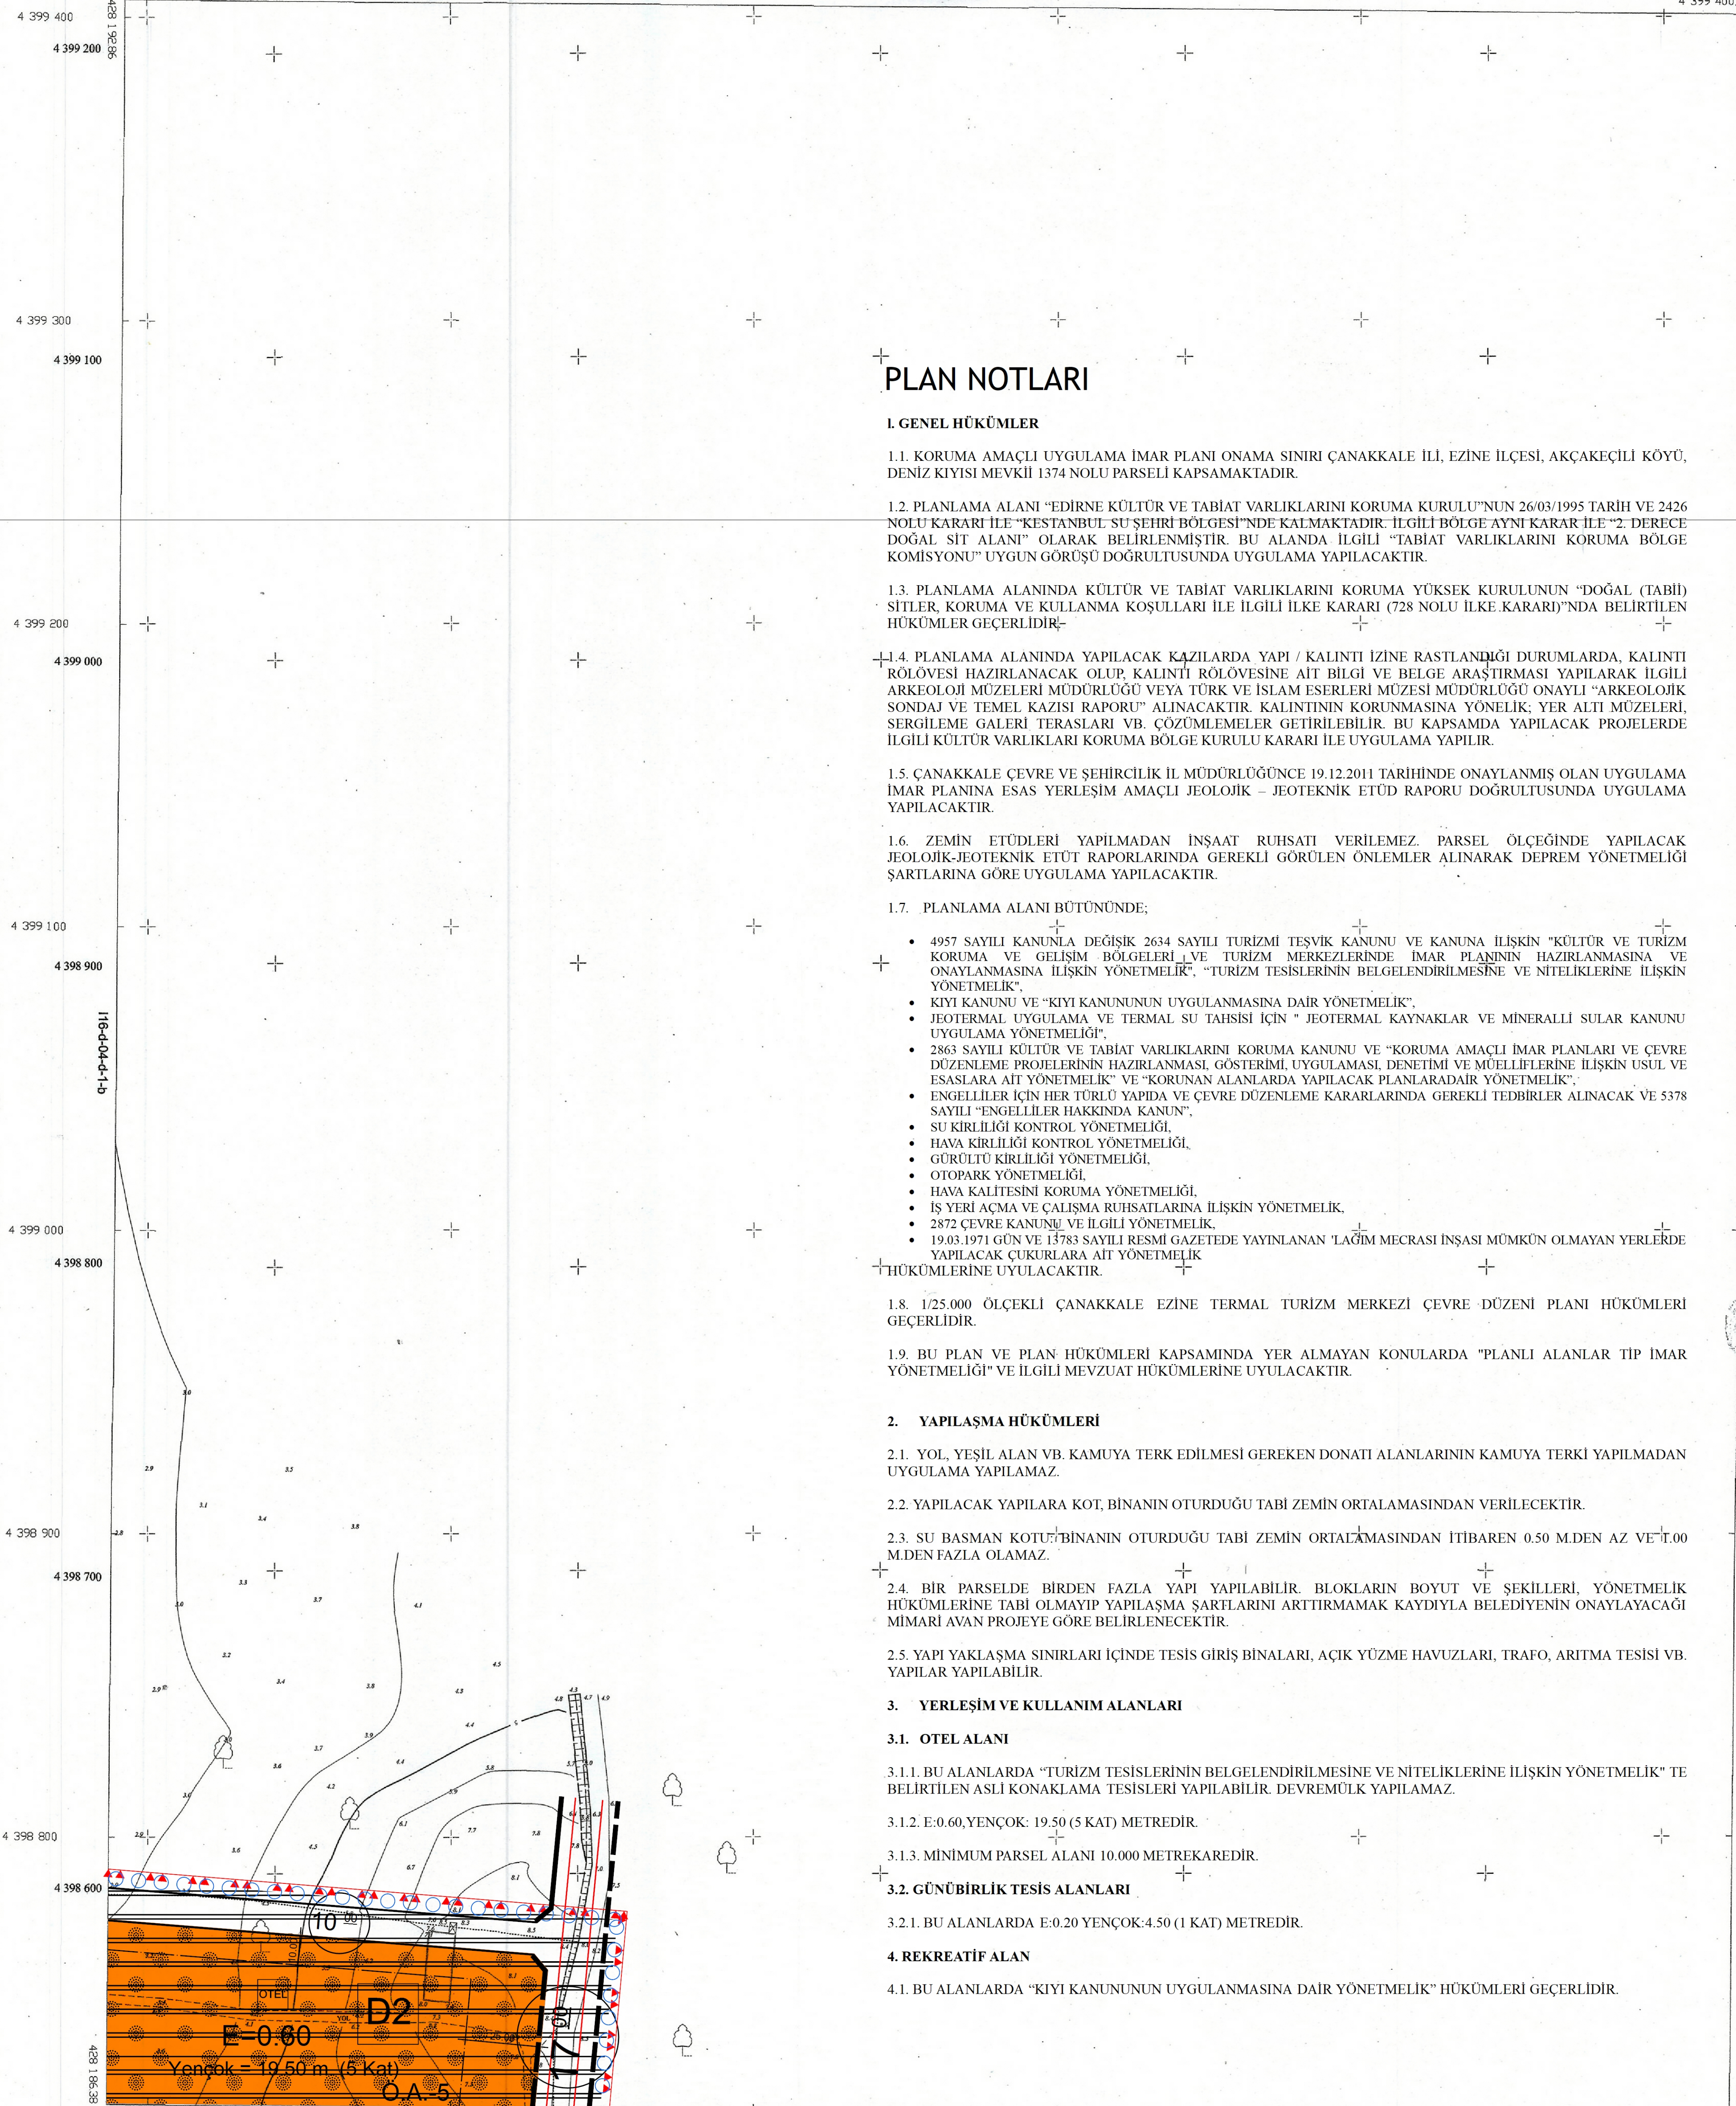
4 399 400
428 192.86
4 399 200
4 399 300
4 399 100
4 399 200
4 399 000
4 399 100
4 398 900
I16-d-04-d-1-b
4 399 000
4 398 800
4 398 900
4 398 700
4 398 800
4 398 600
428 186.38

PLAN NOTLARI

I. GENEL HÜKÜMLER

1.1. KORUMA AMAÇLI UYGULAMA İMAR PLANI ONAMA SINIRI ÇANAKKALE İLİ, EZİNE İLÇESİ, AKÇAKEÇİLİ KÖYÜ, DENİZ KIYISI MEVKİİ 1374 NOLU PARSELİ KAPSAMAKTADIR.

1.2. PLANLAMA ALANI "EDİRNE KÜLTÜR VE TABİAT VARLIKLARINI KORUMA KURULU"NUN 26/03/1995 TARİH VE 2426 NOLU KARARI İLE "KESTANBUL SU ŞEHRİ BÖLGESİ"NDE KALMAKTADIR. İLGİLİ BÖLGE AYNI KARAR İLE "2. DERECE DOĞAL SİT ALANI" OLARAK BELİRLENMİŞTİR. BU ALANDA İLGİLİ "TABİAT VARLIKLARINI KORUMA BÖLGE KOMİSYONU" UYGUN GÖRÜŞÜ DOĞRULTUSUNDA UYGULAMA YAPILACAKTIR.

1.3. PLANLAMA ALANINDA KÜLTÜR VE TABİAT VARLIKLARINI KORUMA YÜKSEK KURULUNUN "DOĞAL (TABİİ) SİTLER, KORUMA VE KULLANMA KOŞULLARI İLE İLGİLİ İLKE KARARI (728 NOLU İLKE KARARI)"NDA BELİRTİLEN HÜKÜMLER GEÇERLİDİR.

1.4. PLANLAMA ALANINDA YAPILACAK KAZILARDA YAPI / KALINTI İZİNE RASTLANDIĞI DURUMLARDA, KALINTI RÖLÖVESİ HAZIRLANACAK OLUP, KALINTI RÖLÖVESİNE AİT BİLGİ VE BELGE ARAŞTIRMASI YAPILARAK İLGİLİ ARKEOLOJİ MÜZELERİ MÜDÜRLÜĞÜ VEYA TÜRK VE İSLAM ESERLERİ MÜZESİ MÜDÜRLÜĞÜ ONAYLI "ARKEOLOJİK SONDAJ VE TEMEL KAZISI RAPORU" ALINACAKTIR. KALINTININ KORUNMASINA YÖNELİK; YER ALTI MÜZELERİ, SERGİLEME GALERİ TERASLARI VB. ÇÖZÜMLEMELER GETİRİLEBİLİR. BU KAPSAMDA YAPILACAK PROJELERDE İLGİLİ KÜLTÜR VARLIKLARI KORUMA BÖLGE KURULU KARARI İLE UYGULAMA YAPILIR.

1.5. ÇANAKKALE ÇEVRE VE ŞEHİRCİLİK İL MÜDÜRLÜĞÜNCE 19.12.2011 TARİHİNDE ONAYLANMIŞ OLAN UYGULAMA İMAR PLANINA ESAS YERLEŞİM AMAÇLI JEOLOJİK – JEOTEKNİK ETÜD RAPORU DOĞRULTUSUNDA UYGULAMA YAPILACAKTIR.

1.6. ZEMİN ETÜDLERİ YAPILMADAN İNŞAAT RUHSATI VERİLEMEZ. PARSEL ÖLÇEĞİNDE YAPILACAK JEOLOJİK-JEOTEKNİK ETÜT RAPORLARINDA GEREKLİ GÖRÜLEN ÖNLEMLER ALINARAK DEPREM YÖNETMELİĞİ ŞARTLARINA GÖRE UYGULAMA YAPILACAKTIR.

1.7. PLANLAMA ALANI BÜTÜNÜNDE;

• 4957 SAYILI KANUNLA DEĞİŞİK 2634 SAYILI TURİZMİ TEŞVİK KANUNU VE KANUNA İLİŞKİN "KÜLTÜR VE TURİZM KORUMA VE GELİŞİM BÖLGELERİ VE TURİZM MERKEZLERİNDE İMAR PLANININ HAZIRLANMASINA VE ONAYLANMASINA İLİŞKİN YÖNETMELİK", "TURİZM TESİSLERİNİN BELGELENDİRİLMESİNE VE NİTELİKLERİNE İLİŞKİN YÖNETMELİK",
• KIYI KANUNU VE "KIYI KANUNUNUN UYGULANMASINA DAİR YÖNETMELİK",
• JEOTERMAL UYGULAMA VE TERMAL SU TAHSİSİ İÇİN " JEOTERMAL KAYNAKLAR VE MİNERALLİ SULAR KANUNU UYGULAMA YÖNETMELİĞİ",
• 2863 SAYILI KÜLTÜR VE TABİAT VARLIKLARINI KORUMA KANUNU VE "KORUMA AMAÇLI İMAR PLANLARI VE ÇEVRE DÜZENLEME PROJELERİNİN HAZIRLANMASI, GÖSTERİMİ, UYGULAMASI, DENETİMİ VE MÜELLİFLERİNE İLİŞKİN USUL VE ESASLARA AİT YÖNETMELİK" VE "KORUNAN ALANLARDA YAPILACAK PLANLARADAİR YÖNETMELİK",
• ENGELLİLER İÇİN HER TÜRLÜ YAPIDA VE ÇEVRE DÜZENLEME KARARLARINDA GEREKLİ TEDBİRLER ALINACAK VE 5378 SAYILI "ENGELLİLER HAKKINDA KANUN",
• SU KİRLİLİĞİ KONTROL YÖNETMELİĞİ,
• HAVA KİRLİLİĞİ KONTROL YÖNETMELİĞİ,
• GÜRÜLTÜ KİRLİLİĞİ YÖNETMELİĞİ,
• OTOPARK YÖNETMELİĞİ,
• HAVA KALİTESİNİ KORUMA YÖNETMELİĞİ,
• İŞ YERİ AÇMA VE ÇALIŞMA RUHSATLARINA İLİŞKİN YÖNETMELİK,
• 2872 ÇEVRE KANUNU VE İLGİLİ YÖNETMELİK,
• 19.03.1971 GÜN VE 13783 SAYILI RESMİ GAZETEDE YAYINLANAN 'LAĞIM MECRASI İNŞASI MÜMKÜN OLMAYAN YERLERDE YAPILACAK ÇUKURLARA AİT YÖNETMELİK
HÜKÜMLERİNE UYULACAKTIR.

1.8. 1/25.000 ÖLÇEKLİ ÇANAKKALE EZİNE TERMAL TURİZM MERKEZİ ÇEVRE DÜZENİ PLANI HÜKÜMLERİ GEÇERLİDİR.

1.9. BU PLAN VE PLAN HÜKÜMLERİ KAPSAMINDA YER ALMAYAN KONULARDA "PLANLI ALANLAR TİP İMAR YÖNETMELİĞİ" VE İLGİLİ MEVZUAT HÜKÜMLERİNE UYULACAKTIR.

2. YAPILAŞMA HÜKÜMLERİ

2.1. YOL, YEŞİL ALAN VB. KAMUYA TERK EDİLMESİ GEREKEN DONATI ALANLARININ KAMUYA TERKİ YAPILMADAN UYGULAMA YAPILAMAZ.

2.2. YAPILACAK YAPILARA KOT, BİNANIN OTURDUĞU TABİ ZEMİN ORTALAMASINDAN VERİLECEKTİR.

2.3. SU BASMAN KOTU BİNANIN OTURDUĞU TABİ ZEMİN ORTALAMASINDAN İTİBAREN 0.50 M.DEN AZ VE 1.00 M.DEN FAZLA OLAMAZ.

2.4. BİR PARSELDE BİRDEN FAZLA YAPI YAPILABİLİR. BLOKLARIN BOYUT VE ŞEKİLLERİ, YÖNETMELİK HÜKÜMLERİNE TABİ OLMAYIP YAPILAŞMA ŞARTLARINI ARTTIRMAMAK KAYDIYLA BELEDİYENİN ONAYLAYACAĞI MİMARİ AVAN PROJEYE GÖRE BELİRLENECEKTİR.

2.5. YAPI YAKLAŞMA SINIRLARI İÇİNDE TESİS GİRİŞ BİNALARI, AÇIK YÜZME HAVUZLARI, TRAFO, ARITMA TESİSİ VB. YAPILAR YAPILABİLİR.

3. YERLEŞİM VE KULLANIM ALANLARI

3.1. OTEL ALANI

3.1.1. BU ALANLARDA "TURİZM TESİSLERİNİN BELGELENDİRİLMESİNE VE NİTELİKLERİNE İLİŞKİN YÖNETMELİK" TE BELİRTİLEN ASLİ KONAKLAMA TESİSLERİ YAPILABİLİR. DEVREMÜLK YAPILAMAZ.

3.1.2. E:0.60,YENÇOK: 19.50 (5 KAT) METREDİR.

3.1.3. MİNİMUM PARSEL ALANI 10.000 METREKAREDİR.

3.2. GÜNÜBİRLİK TESİS ALANLARI

3.2.1. BU ALANLARDA E:0.20 YENÇOK:4.50 (1 KAT) METREDİR.

4. REKREATİF ALAN

4.1. BU ALANLARDA "KIYI KANUNUNUN UYGULANMASINA DAİR YÖNETMELİK" HÜKÜMLERİ GEÇERLİDİR.

10
OTEL
D2
E=0.60
Yençok = 19.50 m (5 Kat)
Ö.A. 5
17